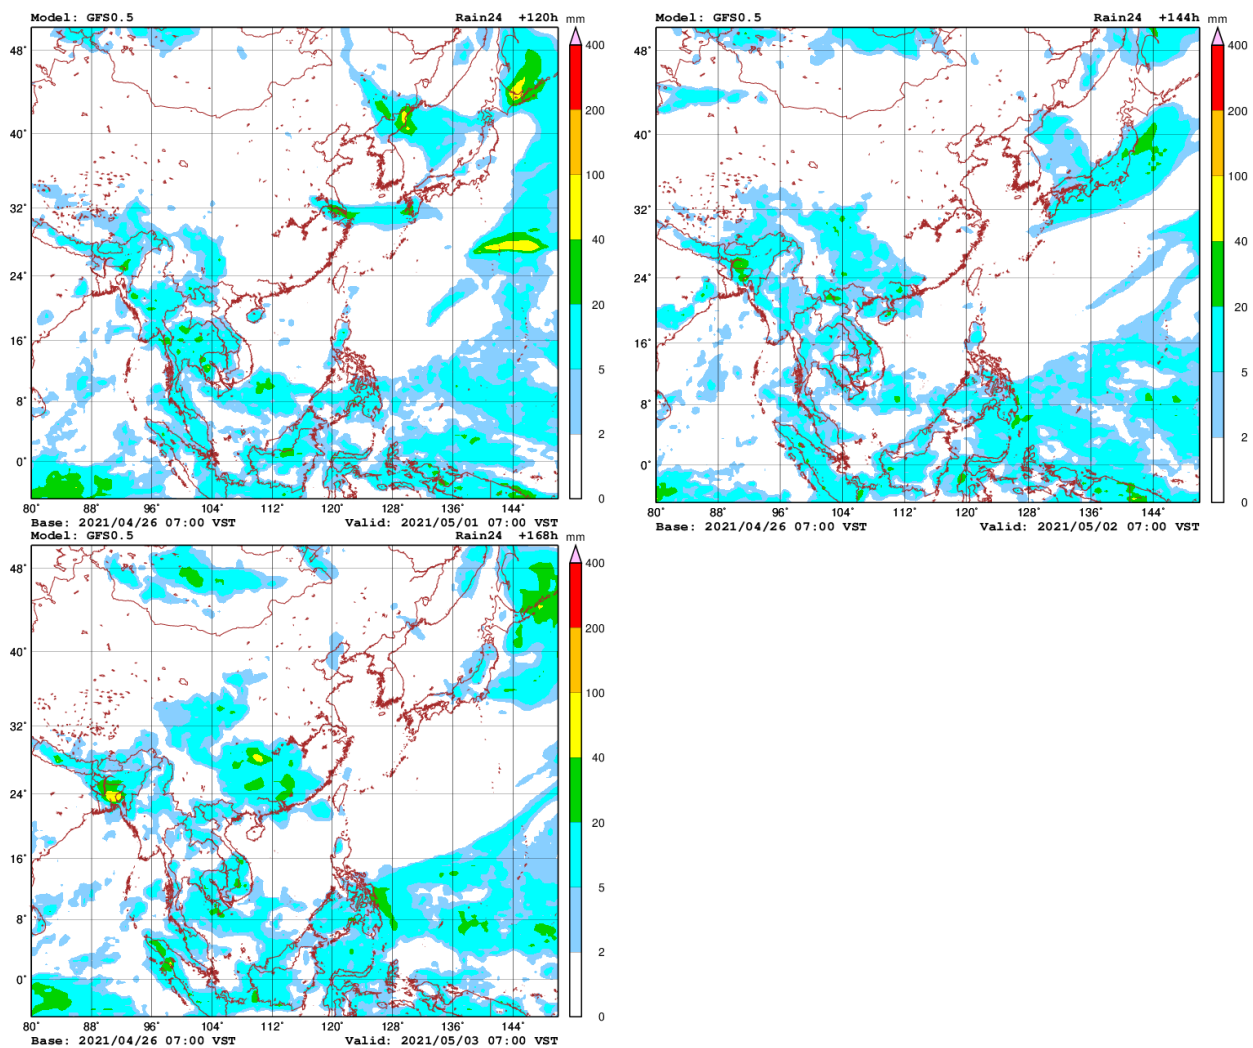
Model: GFS0.5
Rain24 +120h
mm
400
200
100
40
20
5
2
0
48°
40°
32°
24°
16°
8°
0°
80° 88° 96° 104° 112° 120° 128° 136° 144°
Base: 2021/04/26 07:00 VST
Valid: 2021/05/01 07:00 VST

Model: GFS0.5
Rain24 +144h
mm
400
200
100
40
20
5
2
0
48°
40°
32°
24°
16°
8°
0°
80° 88° 96° 104° 112° 120° 128° 136° 144°
Base: 2021/04/26 07:00 VST
Valid: 2021/05/02 07:00 VST

Model: GFS0.5
Rain24 +168h
mm
400
200
100
40
20
5
2
0
48°
40°
32°
24°
16°
8°
0°
80° 88° 96° 104° 112° 120° 128° 136° 144°
Base: 2021/04/26 07:00 VST
Valid: 2021/05/03 07:00 VST